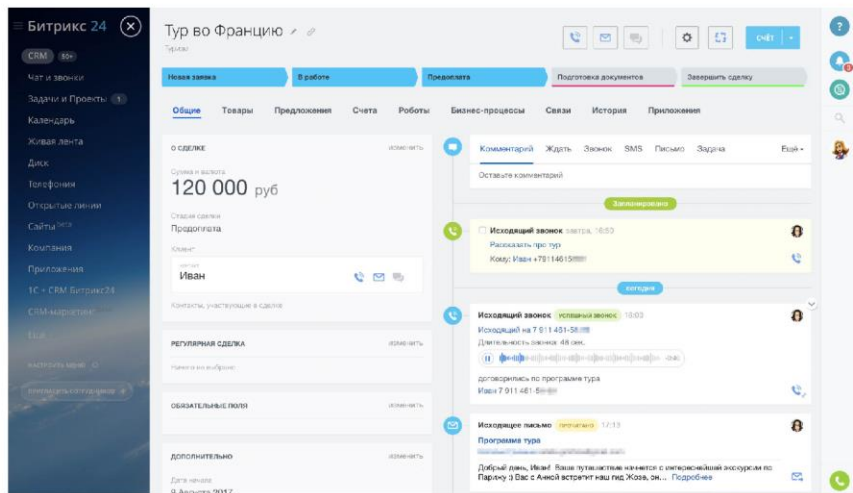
Битрикс 24

CRM 99+
Чат и звонки
Задачи и Проекты 1
Календарь
Живая лента
Диск
Телефония
Открытые линии
Сайты beta
Компания
Приложения
1С + CRM Битрикс24
CRM-маркетинг
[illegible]
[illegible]
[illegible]

Тур во Францию
Туризм

СЧЁТ

Новая заявка
В работе
Предоплата
Подготовка документов
Завершить сделку

Общие
Товары
Предложения
Счета
Роботы
Бизнес-процессы
Связи
История
Приложения

О СДЕЛКЕ
изменить
Сумма и валюта
120 000 руб
Стадия сделки
Предоплата
Клиент
Контакт
Иван
Контакты, участвующие в сделке

РЕГУЛЯРНАЯ СДЕЛКА
изменить
Нажмите на выбор

ОБЯЗАТЕЛЬНЫЕ ПОЛЯ
изменить

ДОПОЛНИТЕЛЬНО
изменить
Дата начала
9 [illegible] 2017

Комментарий
Ждать
Звонок
SMS
Письмо
Задача
Ещё
Оставьте комментарий

Запланировано
Исходящий звонок завтра, 16:50
Рассказать про тур
Кому: Иван +7911461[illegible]

сегодня
Исходящий звонок успешный звонок 18:03
Исходящий на 7 911 461-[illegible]
Длительность звонка: 48 сек.
договорились по программе тура
Иван 7 911 461-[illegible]

Исходящее письмо прочитано 17:13
Программа тура
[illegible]
Добрый день, Иван! Ваше путешествие начнется с интереснейшей экскурсии по Парижу :) Вас с Анной встретит наш гид Жозе, он... Подробнее